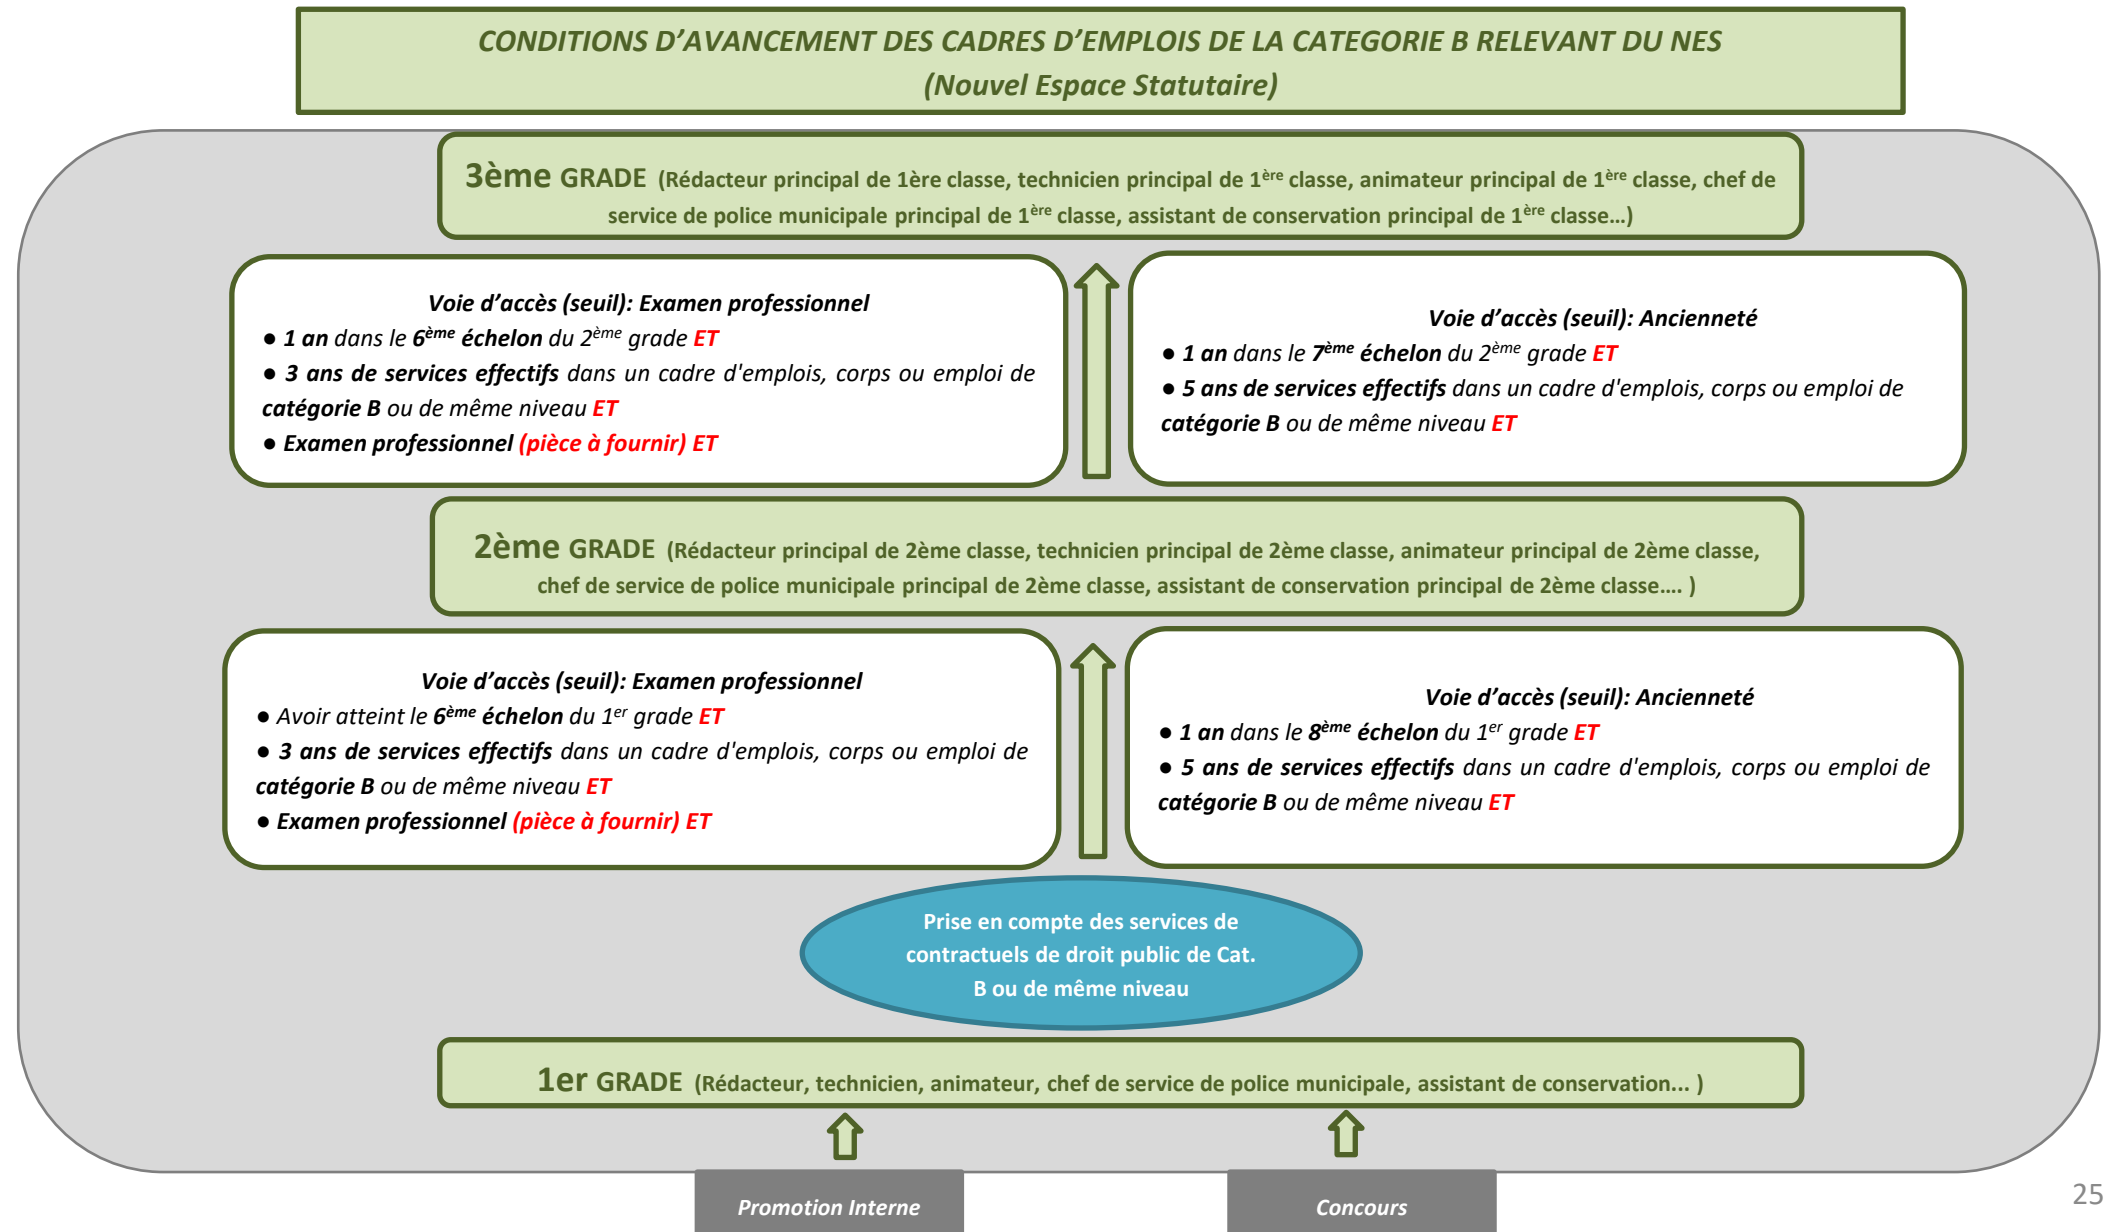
CONDITIONS D'AVANCEMENT DES CADRES D'EMPLOIS DE LA CATEGORIE B RELEVANT DU NES
(Nouvel Espace Statutaire)

3ème GRADE (Rédacteur principal de 1ère classe, technicien principal de 1$^{ère}$ classe, animateur principal de 1$^{ère}$ classe, chef de service de police municipale principal de 1$^{ère}$ classe, assistant de conservation principal de 1$^{ère}$ classe…)

Voie d'accès (seuil): Examen professionnel
● 1 an dans le 6$^{ème}$ échelon du 2$^{ème}$ grade ET
● 3 ans de services effectifs dans un cadre d'emplois, corps ou emploi de catégorie B ou de même niveau ET
● Examen professionnel (pièce à fournir) ET

Voie d'accès (seuil): Ancienneté
● 1 an dans le 7$^{ème}$ échelon du 2$^{ème}$ grade ET
● 5 ans de services effectifs dans un cadre d'emplois, corps ou emploi de catégorie B ou de même niveau ET

2ème GRADE (Rédacteur principal de 2ème classe, technicien principal de 2ème classe, animateur principal de 2ème classe, chef de service de police municipale principal de 2ème classe, assistant de conservation principal de 2ème classe…. )

Voie d'accès (seuil): Examen professionnel
● Avoir atteint le 6$^{ème}$ échelon du 1$^{er}$ grade ET
● 3 ans de services effectifs dans un cadre d'emplois, corps ou emploi de catégorie B ou de même niveau ET
● Examen professionnel (pièce à fournir) ET

Voie d'accès (seuil): Ancienneté
● 1 an dans le 8$^{ème}$ échelon du 1$^{er}$ grade ET
● 5 ans de services effectifs dans un cadre d'emplois, corps ou emploi de catégorie B ou de même niveau ET

Prise en compte des services de contractuels de droit public de Cat. B ou de même niveau

1er GRADE (Rédacteur, technicien, animateur, chef de service de police municipale, assistant de conservation… )

Promotion Interne

Concours

25